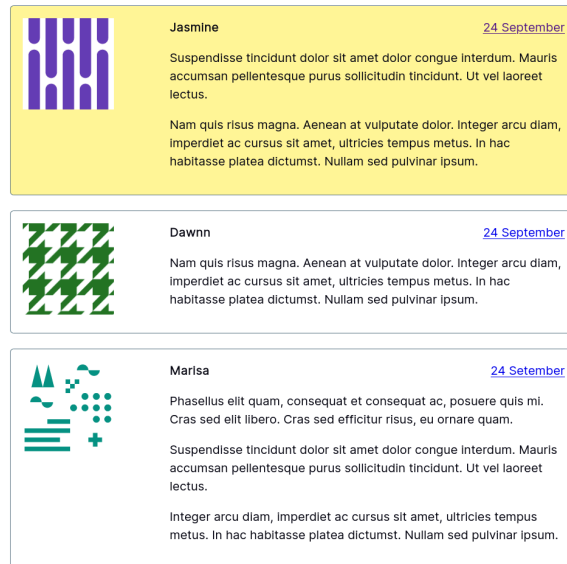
Jasmine

24 September

Suspendisse tincidunt dolor sit amet dolor congue interdum. Mauris accumsan pellentesque purus sollicitudin tincidunt. Ut vel laoreet lectus.

Nam quis risus magna. Aenean at vulputate dolor. Integer arcu diam, imperdiet ac cursus sit amet, ultricies tempus metus. In hac habitasse platea dictumst. Nullam sed pulvinar ipsum.

Dawnn

24 September

Nam quis risus magna. Aenean at vulputate dolor. Integer arcu diam, imperdiet ac cursus sit amet, ultricies tempus metus. In hac habitasse platea dictumst. Nullam sed pulvinar ipsum.

Marisa

24 Setember

Phasellus elit quam, consequat et consequat ac, posuere quis mi. Cras sed elit libero. Cras sed efficitur risus, eu ornare quam.

Suspendisse tincidunt dolor sit amet dolor congue interdum. Mauris accumsan pellentesque purus sollicitudin tincidunt. Ut vel laoreet lectus.

Integer arcu diam, imperdiet ac cursus sit amet, ultricies tempus metus. In hac habitasse platea dictumst. Nullam sed pulvinar ipsum.